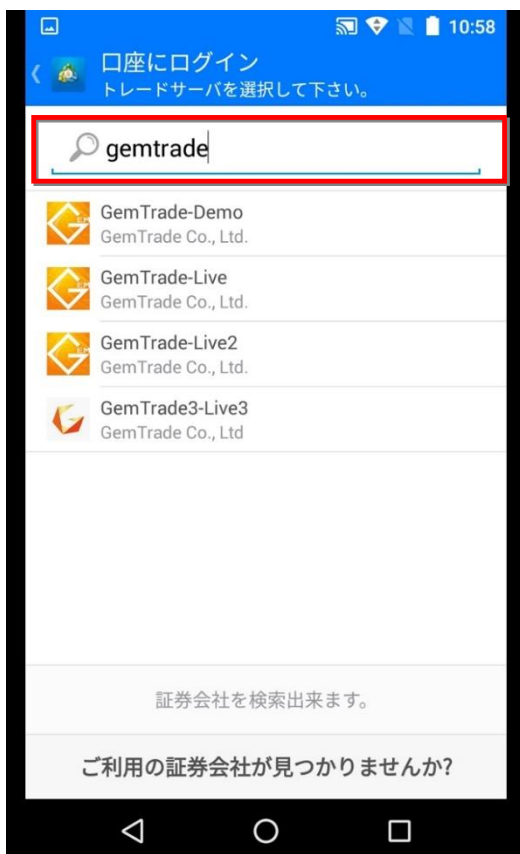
10:58

口座にログイン
トレードサーバを選択して下さい。

gemtrade

GemTrade-Demo
GemTrade Co., Ltd.

GemTrade-Live
GemTrade Co., Ltd.

GemTrade-Live2
GemTrade Co., Ltd.

GemTrade3-Live3
GemTrade Co., Ltd

証券会社を検索出来ます。

ご利用の証券会社が見つかりませんか?